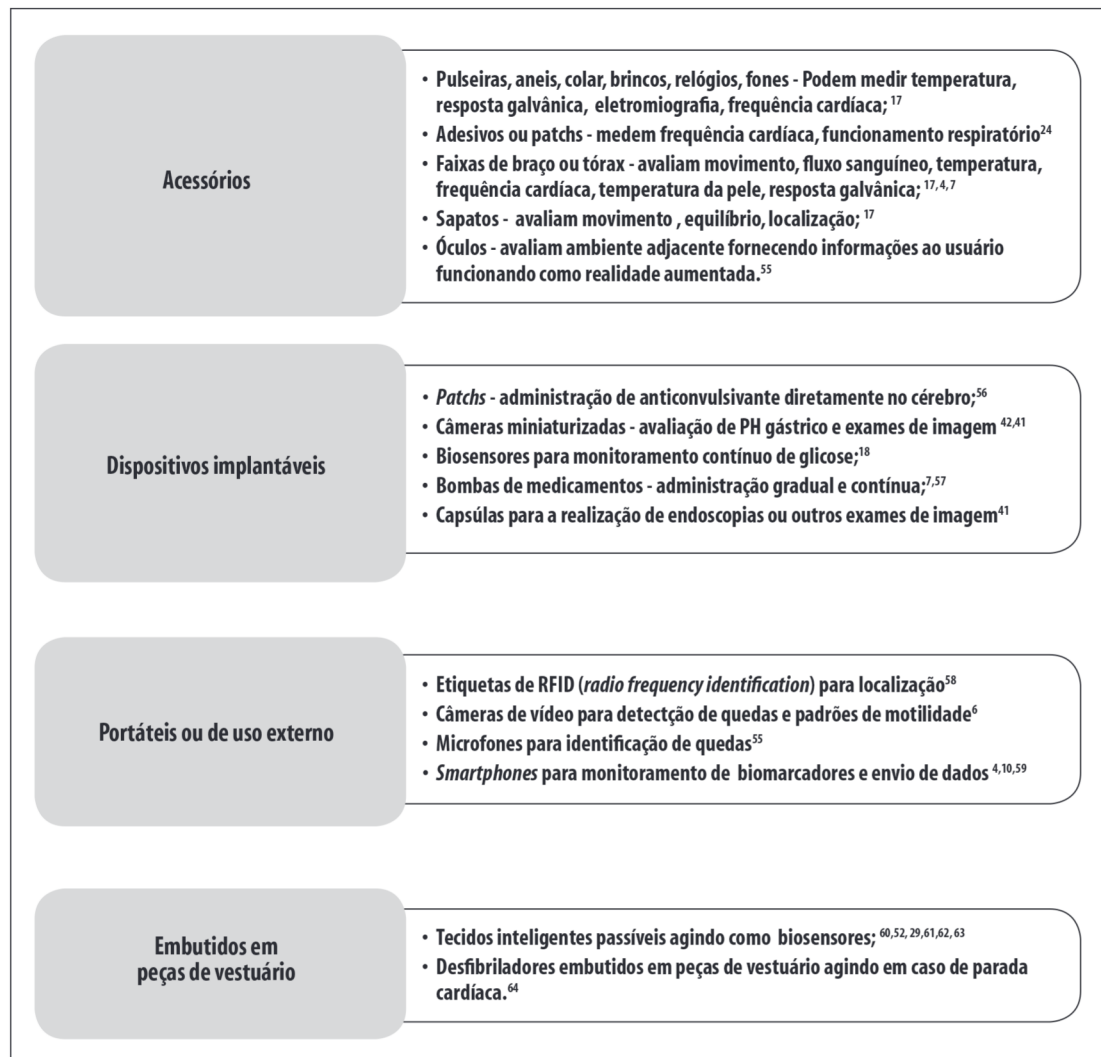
Acessórios

• Pulseiras, aneis, colar, brincos, relógios, fones - Podem medir temperatura, resposta galvânica, eletromiografia, frequência cardíaca; $^{17}$
• Adesivos ou patchs - medem frequência cardíaca, funcionamento respiratório$^{24}$
• Faixas de braço ou tórax - avaliam movimento, fluxo sanguíneo, temperatura, frequência cardíaca, temperatura da pele, resposta galvânica; $^{17,4,7}$
• Sapatos - avaliam movimento , equilíbrio, localização; $^{17}$
• Óculos - avaliam ambiente adjacente fornecendo informações ao usuário funcionando como realidade aumentada.$^{55}$

Dispositivos implantáveis

• *Patchs* - administração de anticonvulsivante diretamente no cérebro;$^{56}$
• Câmeras miniaturizadas - avaliação de PH gástrico e exames de imagem $^{42,41}$
• Biosensores para monitoramento contínuo de glicose;$^{18}$
• Bombas de medicamentos - administração gradual e contínua;$^{7,57}$
• Capsúlas para a realização de endoscopias ou outros exames de imagem$^{41}$

Portáteis ou de uso externo

• Etiquetas de RFID (*radio frequency identification*) para localização$^{58}$
• Câmeras de vídeo para detectção de quedas e padrões de motilidade$^{6}$
• Microfones para identificação de quedas$^{55}$
• *Smartphones* para monitoramento de biomarcadores e envio de dados $^{4,10,59}$

Embutidos em peças de vestuário

• Tecidos inteligentes passíveis agindo como biosensores; $^{60,52,29,61,62,63}$
• Desfibriladores embutidos em peças de vestuário agindo em caso de parada cardíaca.$^{64}$